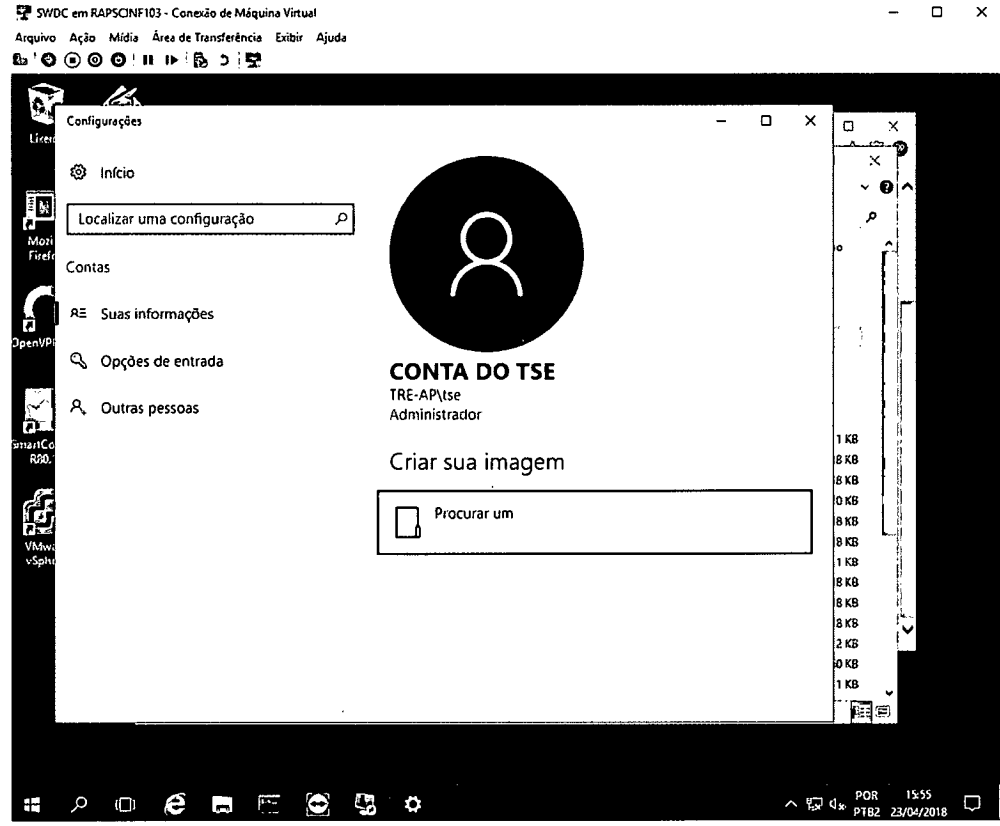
SWDC em RAPSCINF103 - Conexão de Máquina Virtual

Arquivo Ação Mídia Área de Transferência Exibir Ajuda

Lixei

Mozi Firef

OpenVP

SmartCo R80.

VMwa vSph

Configurações

Início

Localizar uma configuração

Contas

Suas informações

Opções de entrada

Outras pessoas

CONTA DO TSE

TRE-AP\tse

Administrador

Criar sua imagem

Procurar um

1 KB
8 KB
8 KB
0 KB
8 KB
8 KB
1 KB
8 KB
8 KB
8 KB
2 KB
0 KB
1 KB

POR PTB2 15:55 23/04/2018